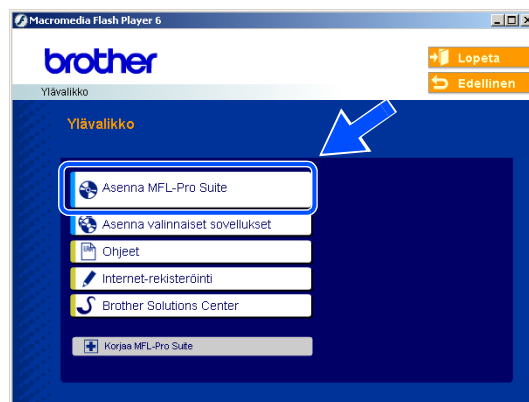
Macromedia Flash Player 6

brother

Lopeta

Edellinen

Ylävalikko

Ylävalikko

Asenna MFL-Pro Suite

Asenna valinnaiset sovellukset

Ohjeet

Internet-rekisteröinti

Brother Solutions Center

Korjaa MFL-Pro Suite